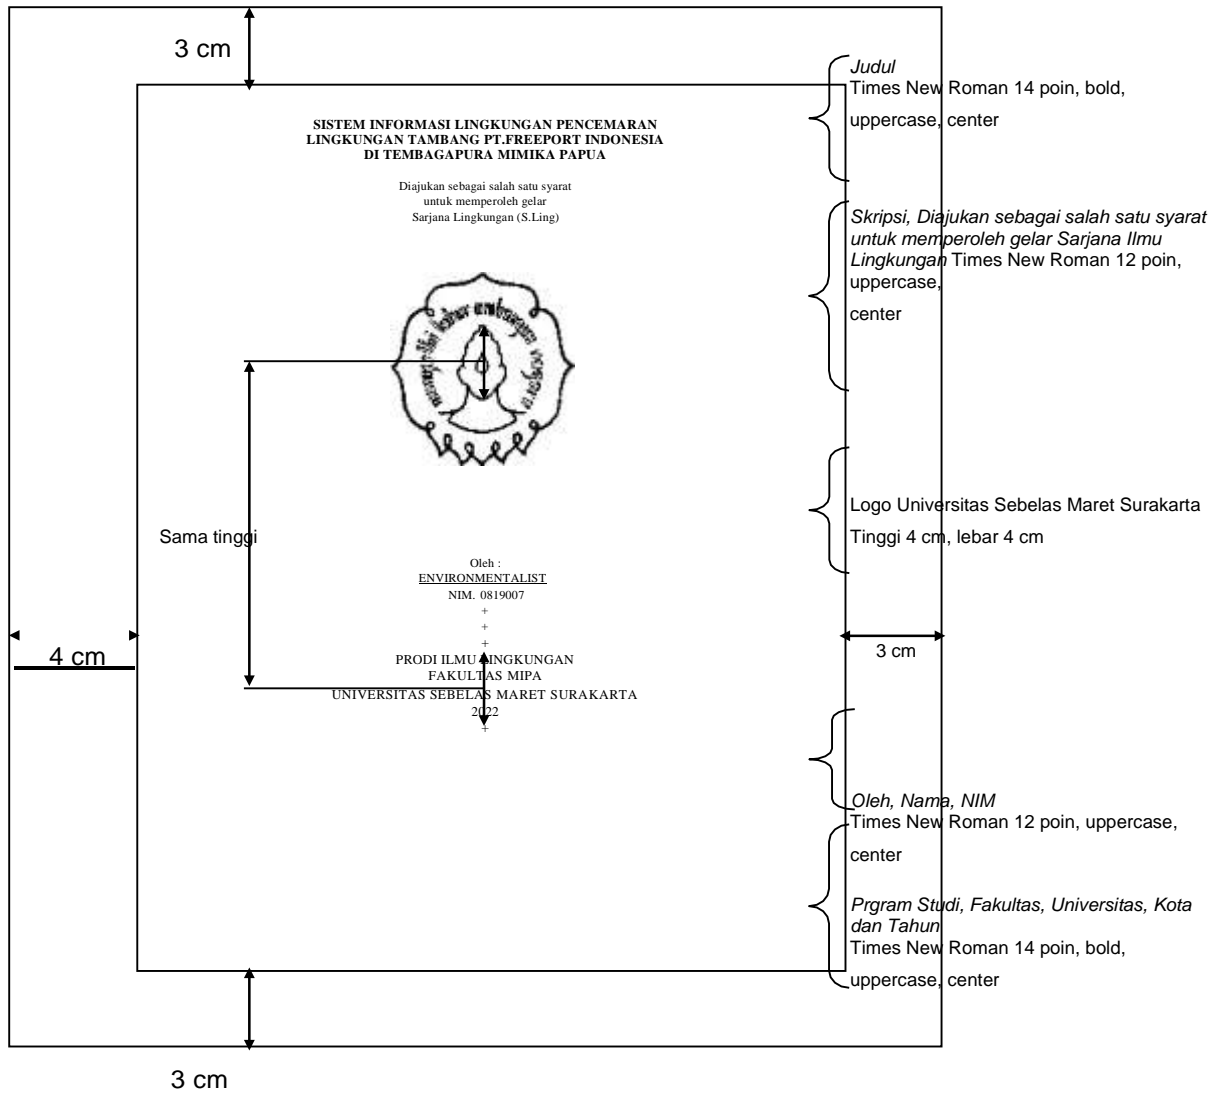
3 cm

SISTEM INFORMASI LINGKUNGAN PENCEMARAN LINGKUNGAN TAMBANG PT.FREEPORT INDONESIA DI TEMBAGAPURA MIMIKA PAPUA

Diajukan sebagai salah satu syarat untuk memperoleh gelar Sarjana Lingkungan (S.Ling)

Sama tinggi

Oleh :
ENVIRONMENTALIST
NIM. 0819007
+
+
+
PRODI ILMU LINGKUNGAN
FAKULTAS MIPA
UNIVERSITAS SEBELAS MARET SURAKARTA
2022
+

4 cm

3 cm

Judul
Times New Roman 14 poin, bold, uppercase, center

Skripsi, Diajukan sebagai salah satu syarat untuk memperoleh gelar Sarjana Ilmu Lingkungan Times New Roman 12 poin, uppercase,

center

Logo Universitas Sebelas Maret Surakarta

Tinggi 4 cm, lebar 4 cm

3 cm

Oleh, Nama, NIM
Times New Roman 12 poin, uppercase, center

Prgram Studi, Fakultas, Universitas, Kota dan Tahun
Times New Roman 14 poin, bold, uppercase, center

3 cm